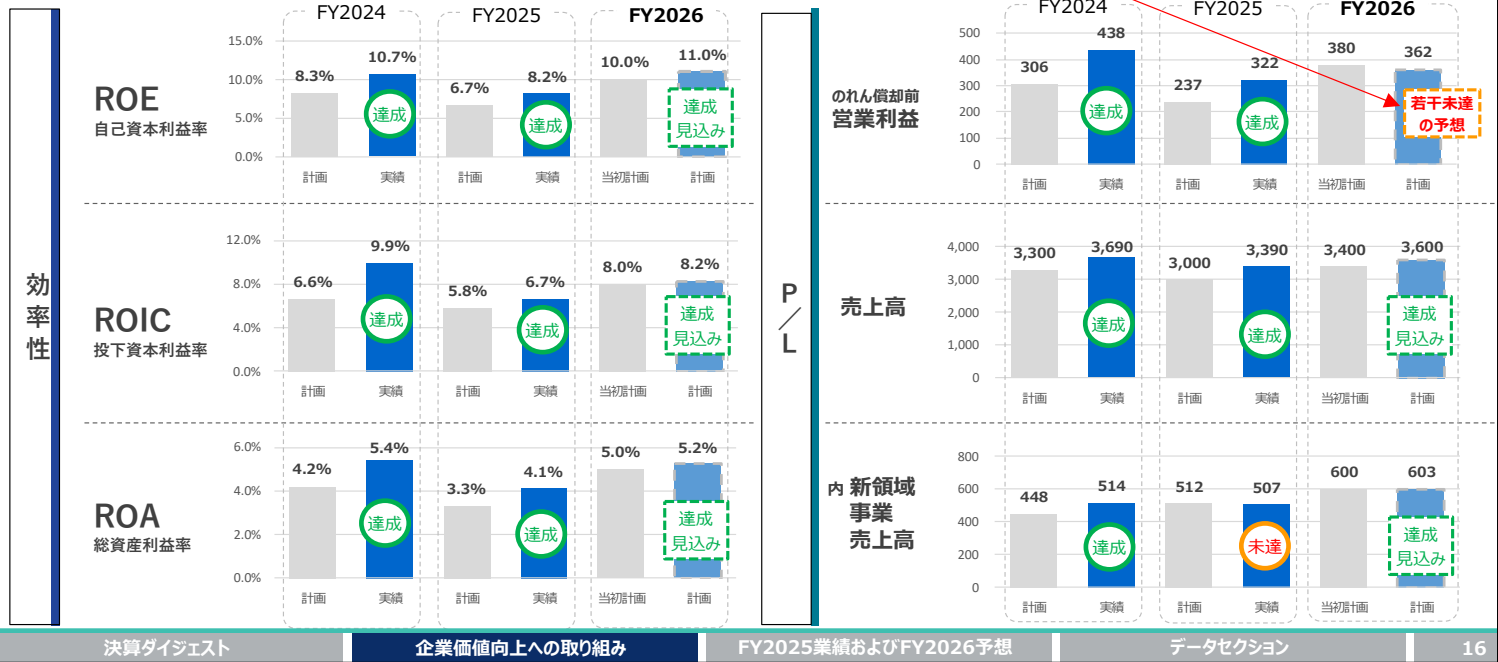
効率性

FY2024 FY2025 FY2026

ROE
自己資本利益率

| | 計画 | 実績 | 計画 | 実績 | 当初計画 | 計画 |
|---|---|---|---|---|---|---|
| ROE | 8.3% | 10.7% 達成 | 6.7% | 8.2% 達成 | 10.0% | 11.0% 達成見込み |

15.0% 10.0% 5.0% 0.0%

ROIC
投下資本利益率

| | 計画 | 実績 | 計画 | 実績 | 当初計画 | 計画 |
|---|---|---|---|---|---|---|
| ROIC | 6.6% | 9.9% 達成 | 5.8% | 6.7% 達成 | 8.0% | 8.2% 達成見込み |

12.0% 8.0% 4.0% 0.0%

ROA
総資産利益率

| | 計画 | 実績 | 計画 | 実績 | 当初計画 | 計画 |
|---|---|---|---|---|---|---|
| ROA | 4.2% | 5.4% 達成 | 3.3% | 4.1% 達成 | 5.0% | 5.2% 達成見込み |

6.0% 4.0% 2.0% 0.0%

P／L

FY2024 FY2025 FY2026

のれん償却前
営業利益

| | 計画 | 実績 | 計画 | 実績 | 当初計画 | 計画 |
|---|---|---|---|---|---|---|
| のれん償却前営業利益 | 306 | 438 達成 | 237 | 322 達成 | 380 | 362 |

若干未達の予想

500 400 300 200 100 0

売上高

| | 計画 | 実績 | 計画 | 実績 | 当初計画 | 計画 |
|---|---|---|---|---|---|---|
| 売上高 | 3,300 | 3,690 達成 | 3,000 | 3,390 達成 | 3,400 | 3,600 達成見込み |

4,000 3,000 2,000 1,000 0

内 新領域事業売上高

| | 計画 | 実績 | 計画 | 実績 | 当初計画 | 計画 |
|---|---|---|---|---|---|---|
| 新領域事業売上高 | 448 | 514 達成 | 512 | 507 未達 | 600 | 603 達成見込み |

800 600 400 200 0

決算ダイジェスト 企業価値向上への取り組み FY2025業績およびFY2026予想 データセクション 16